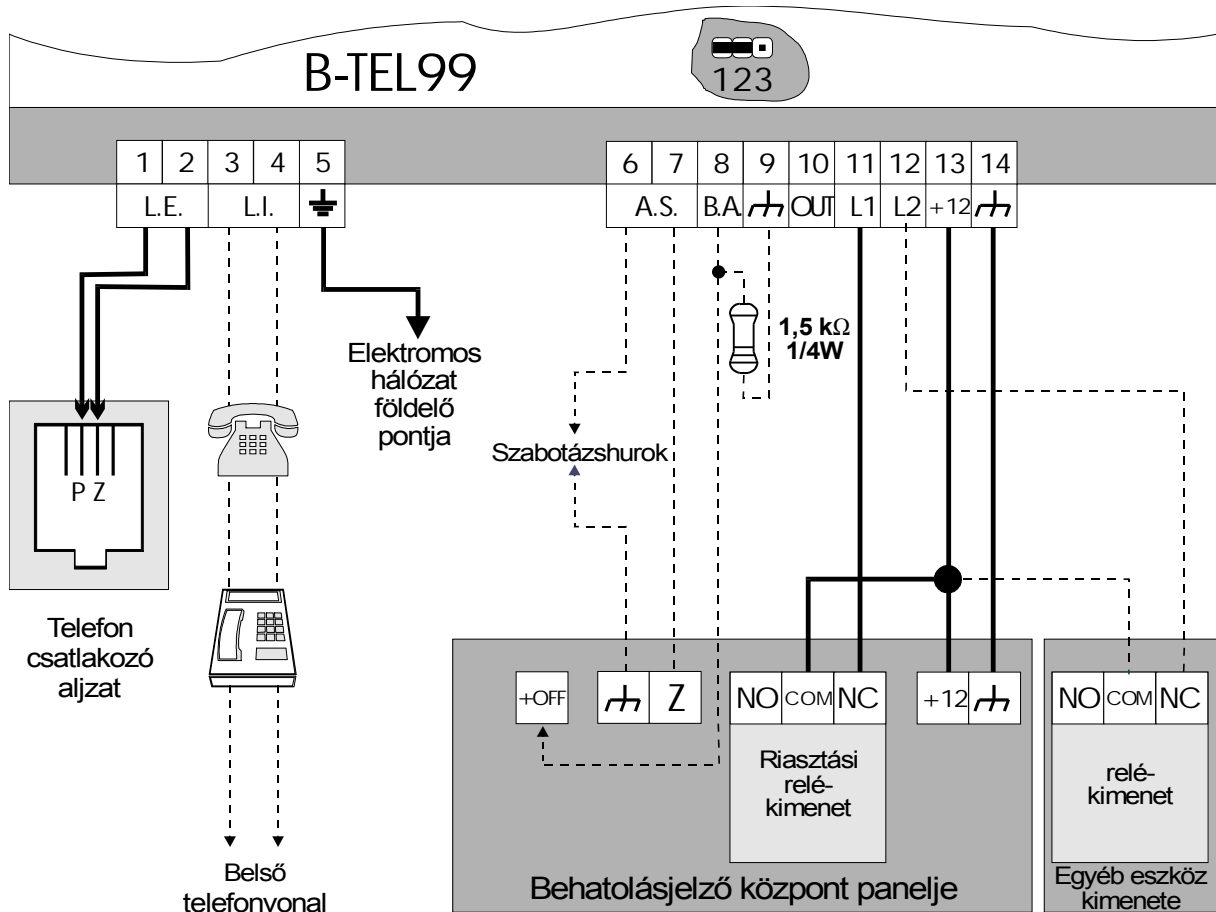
B-TEL99

123

| 1 | 2 | 3 | 4 | 5 |
|---|---|---|---|---|
| L.E. | | L.I. | | ⏚ |

| 6 | 7 | 8 | 9 | 10 | 11 | 12 | 13 | 14 |
|---|---|---|---|---|---|---|---|---|
| A.S. | | B.A. | ⏊ | OUT | L1 | L2 | +12 | ⏊ |

1,5 k$\Omega$
1/4W

Elektromos hálózat földelő pontja

P Z

Szabotázshurok

Telefon csatlakozó aljzat

+OFF

⏊

Z

NO COM NC

Riasztási relé-kimenet

+12 ⏊

NO COM NC

relé-kimenet

Belső telefonvonal

Behatolásjelző központ panelje

Egyéb eszköz kimenete